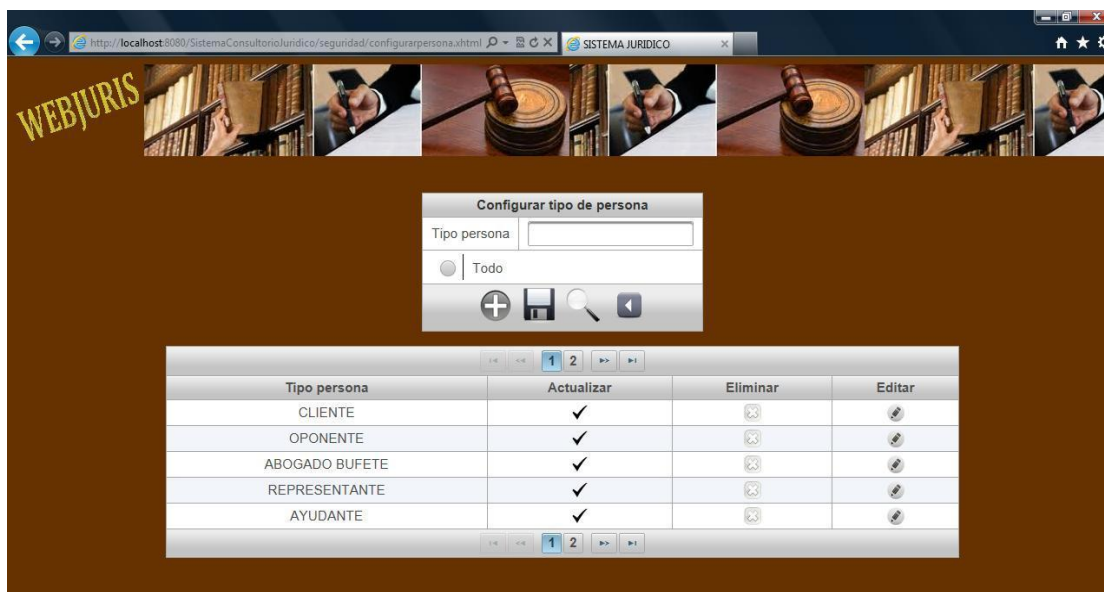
http://localhost:8080/SistemaConsultorioJuridico/seguridad/configurarpersona.xhtml

SISTEMA JURIDICO

WEBJURIS

Configurar tipo de persona

Tipo persona

Todo

1 2

| Tipo persona | Actualizar | Eliminar | Editar |
|---|---|---|---|
| CLIENTE | ✓ | | |
| OPONENTE | ✓ | | |
| ABOGADO BUFETE | ✓ | | |
| REPRESENTANTE | ✓ | | |
| AYUDANTE | ✓ | | |

1 2